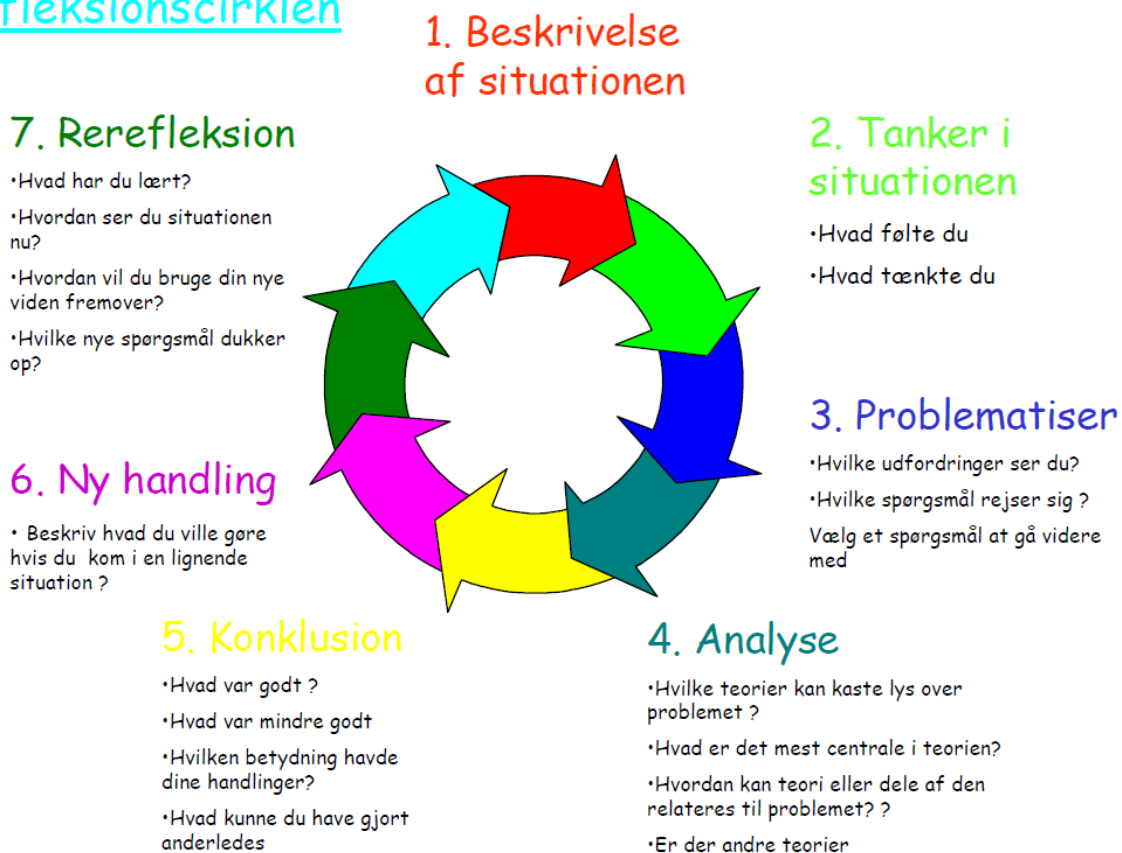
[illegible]fleksionscirklen

1. Beskrivelse af situationen

2. Tanker i situationen

•Hvad følte du

•Hvad tænkte du

3. Problematiser

•Hvilke udfordringer ser du?

•Hvilke spørgsmål rejser sig ?

Vælg et spørgsmål at gå videre med

4. Analyse

•Hvilke teorier kan kaste lys over problemet ?

•Hvad er det mest centrale i teorien?

•Hvordan kan teori eller dele af den relateres til problemet? ?

•Er der andre teorier

5. Konklusion

•Hvad var godt ?

•Hvad var mindre godt

•Hvilken betydning havde dine handlinger?

•Hvad kunne du have gjort anderledes

6. Ny handling

• Beskriv hvad du ville gøre hvis du kom i en lignende situation ?

7. Rerefleksion

•Hvad har du lært?

•Hvordan ser du situationen nu?

•Hvordan vil du bruge din nye viden fremover?

•Hvilke nye spørgsmål dukker op?